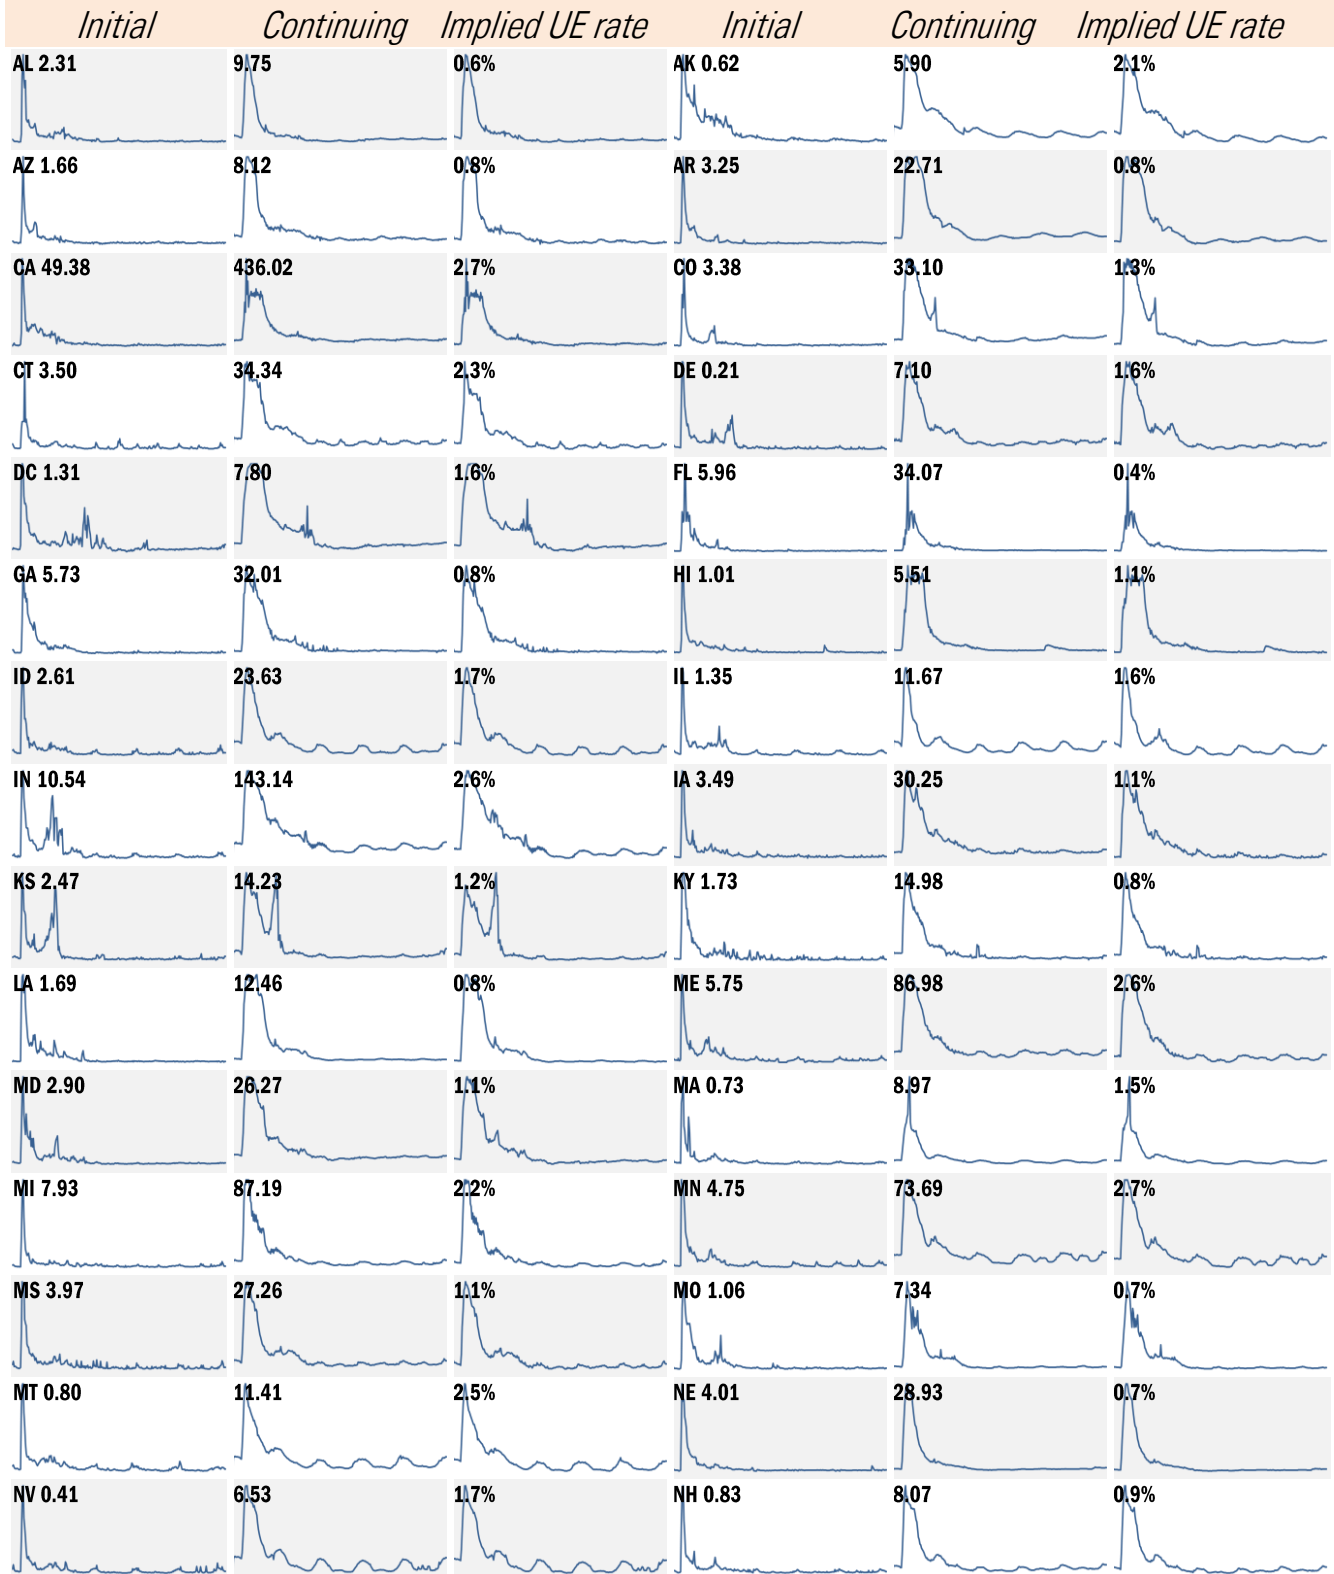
| Initial | Continuing | Implied UE rate | Initial | Continuing | Implied UE rate |
|---|---|---|---|---|---|
| AL 2.31 | 9.75 | 0.6% | AK 0.62 | 5.90 | 2.1% |
| AZ 1.66 | 8.12 | 0.8% | AR 3.25 | 22.71 | 0.8% |
| CA 49.38 | 436.02 | 2.7% | CO 3.38 | 33.10 | 1.3% |
| CT 3.50 | 34.34 | 2.3% | DE 0.21 | 7.10 | 1.6% |
| DC 1.31 | 7.80 | 1.6% | FL 5.96 | 34.07 | 0.4% |
| GA 5.73 | 32.01 | 0.8% | HI 1.01 | 5.51 | 1.1% |
| ID 2.61 | 23.63 | 1.7% | IL 1.35 | 11.67 | 1.6% |
| IN 10.54 | 143.14 | 2.6% | IA 3.49 | 30.25 | 1.1% |
| KS 2.47 | 14.23 | 1.2% | KY 1.73 | 14.98 | 0.8% |
| LA 1.69 | 12.46 | 0.8% | ME 5.75 | 86.98 | 2.6% |
| MD 2.90 | 26.27 | 1.1% | MA 0.73 | 8.97 | 1.5% |
| MI 7.93 | 87.19 | 2.2% | MN 4.75 | 73.69 | 2.7% |
| MS 3.97 | 27.26 | 1.1% | MO 1.06 | 7.34 | 0.7% |
| MT 0.80 | 11.41 | 2.5% | NE 4.01 | 28.93 | 0.7% |
| NV 0.41 | 6.53 | 1.7% | NH 0.83 | 8.07 | 0.9% |